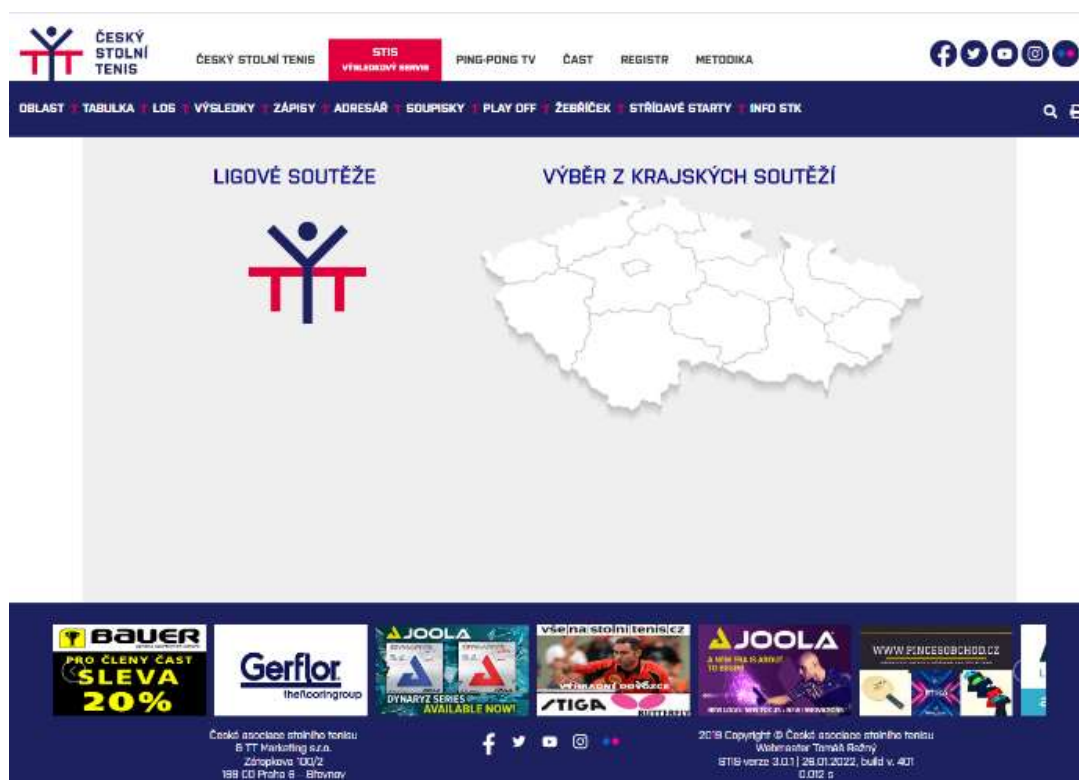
ČESKÝ STOLNÍ TENIS

ČESKÝ STOLNÍ TENIS
STIS VÝSLEDKOVÝ SERVIS
PING-PONG TV
ČAST
REGISTR
METODIKA

OBLAST
TABULKA
LOS
VÝSLEDKY
ZÁPISY
ADRESÁŘ
SOUPISKY
PLAY OFF
ŽEBŘÍČEK
STŘÍDAVÉ STARTY
INFO STK

LIGOVÉ SOUTĚŽE

VÝBĚR Z KRAJSKÝCH SOUTĚŽÍ

BAUER
PRO ČLENY ČAST
SLEVA
20%

Gerflor
theflooringgroup

JOOLA
DYNARYZ SERIES
AVAILABLE NOW!

vše na stolni tenis cz
VÝHRADNÍ DOVOZCE
STIGA
BUTTERFLY

JOOLA

WWW.PINCESOBCHOD.CZ

Česká asociace stolního tenisu
& TT Marketing s.r.o.
Zátopkova 100/2
169 00 Praha 6 – Břevnov

2019 Copyright © Česká asociace stolního tenisu
Webmaster Tomáš Režný
STIS verze 3.0.1 | 26.01.2022, build v. 401
0.012 s